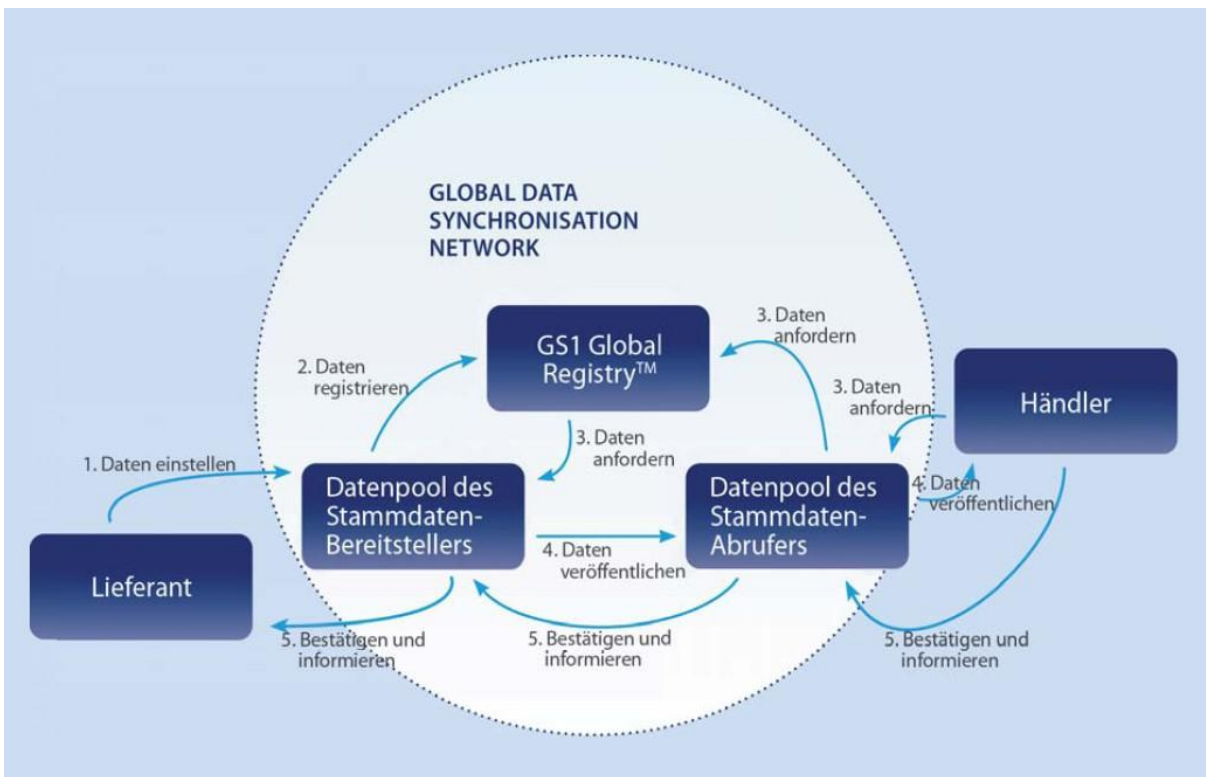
GLOBAL DATA SYNCHRONISATION NETWORK

GS1 Global Registry$^{TM}$

2. Daten registrieren

3. Daten anfordern

3. Daten anfordern

3. Daten anfordern

Händler

1. Daten einstellen

Datenpool des Stammdaten-Bereitstellers

Datenpool des Stammdaten-Abrufers

4. Daten veröffentlichen

4. Daten veröffentlichen

Lieferant

5. Bestätigen und informieren

5. Bestätigen und informieren

5. Bestätigen und informieren